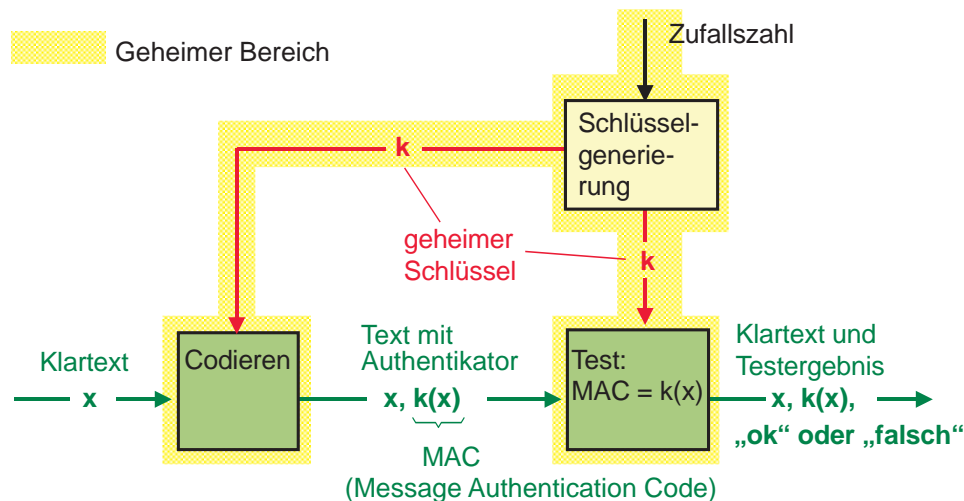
Geheimer Bereich

Zufallszahl

Schlüsselgenerierung

k

geheimer Schlüssel

k

Klartext

x

Codieren

Text mit Authentikator

x, k(x)

MAC
(Message Authentication Code)

Test:
MAC = k(x)

Klartext und Testergebnis

x, k(x),

„ok“ oder „falsch“